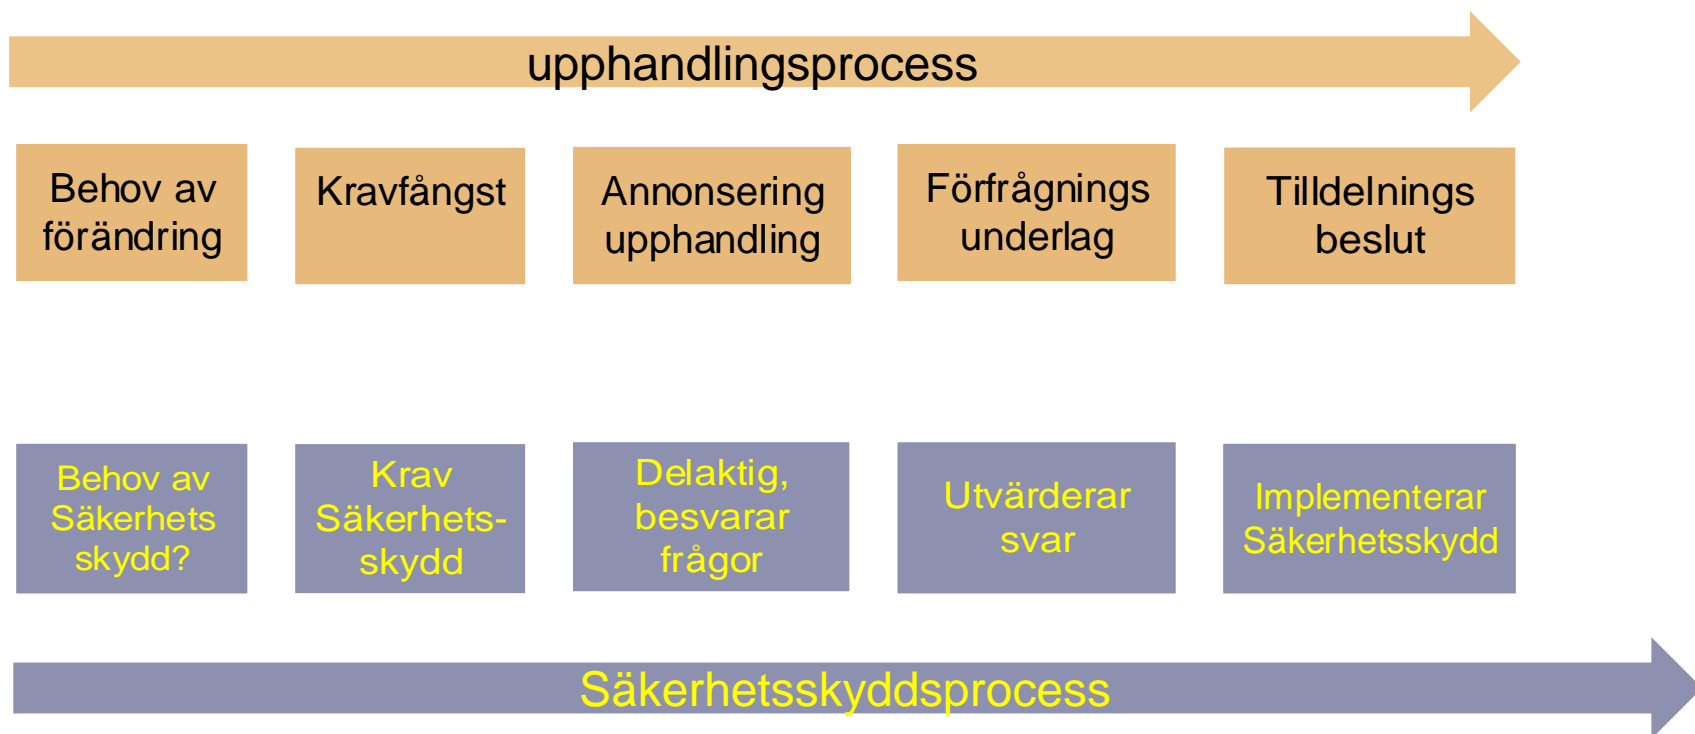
upphandlingsprocess

Behov av förändring

Kravfångst

Annonsering upphandling

Förfrågnings underlag

Tilldelnings beslut

Behov av Säkerhets skydd?

Krav Säkerhets-skydd

Delaktig, besvarar frågor

Utvärderar svar

Implementerar Säkerhetsskydd

Säkerhetsskyddsprocess